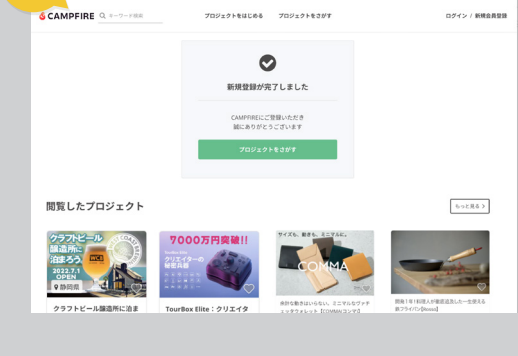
CAMPFIRE キーワード検索 プロジェクトをはじめる プロジェクトをさがす ログイン / 新規会員登録

新規登録が完了しました

CAMPFIREにご登録いただき誠にありがとうございます

プロジェクトをさがす

閲覧したプロジェクト

もっと見る >

クラフトビール醸造所に泊まろう! 2022.7.1 OPEN 静岡県

クラフトビール醸造所に泊ま

7000万円突破!!

クリエイターの秘密兵器

TourBox Elite：クリエイタ

サイズも、動きも、ミニマルに。

COMMA

余計な動きはいらない。ミニマルなワンアクションウォレット【COMMA/コンマ】

開発1年!料理人が徹底追及した一生使える鉄フライパン[Bosso]